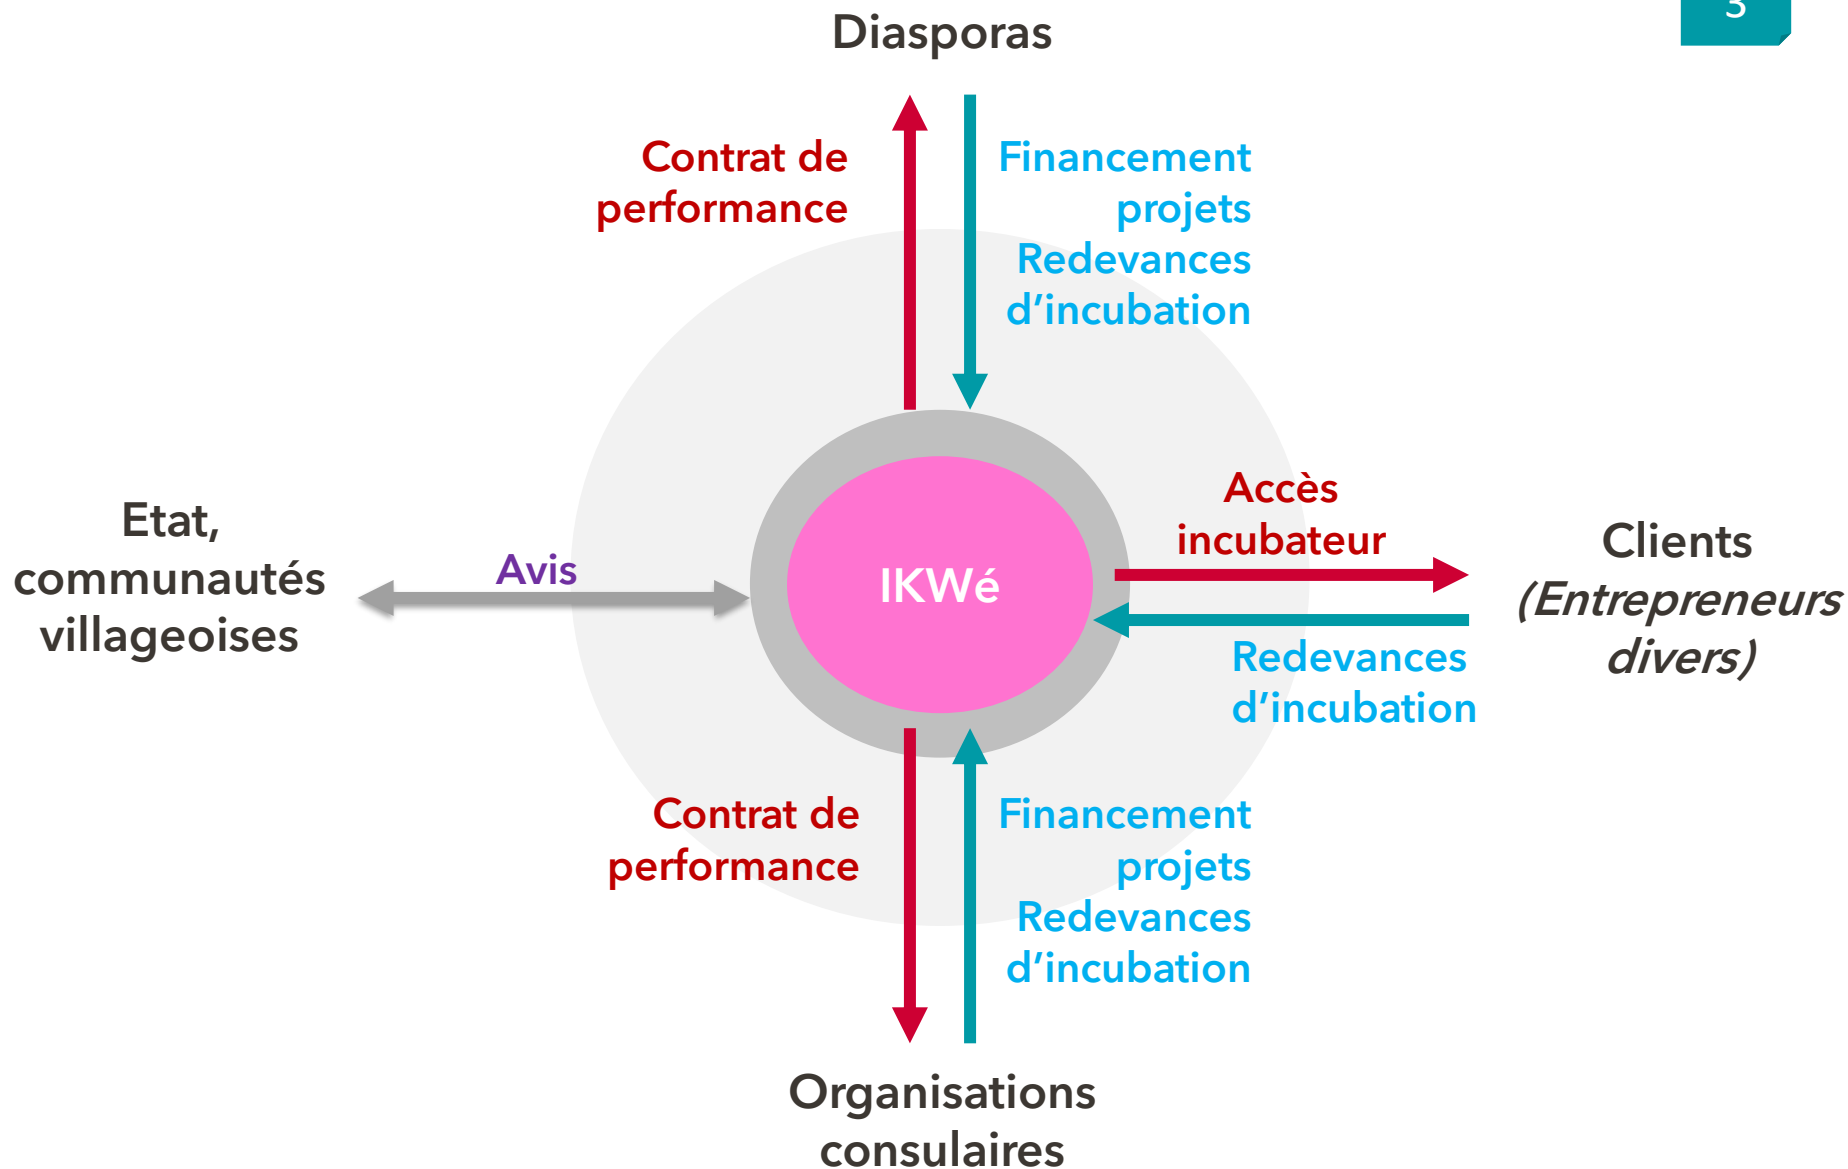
3

Diasporas

Contrat de performance

Financement projets
Redevances d'incubation

Etat, communautés villageoises

Avis

IKWé

Accès incubateur

Clients
(Entrepreneurs divers)

Redevances d'incubation

Contrat de performance

Financement projets
Redevances d'incubation

Organisations consulaires